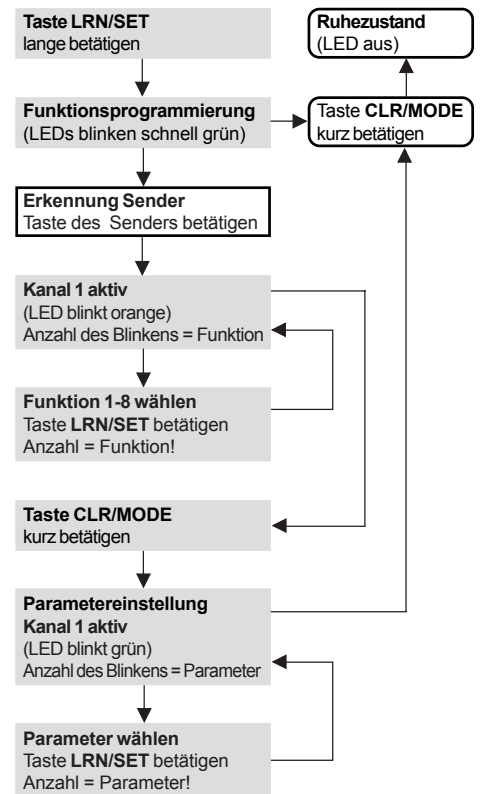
**Taste LRN/SET**
lange betätigen

**Ruhezustand**
(LED aus)

**Funktionsprogrammierung**
(LEDs blinken schnell grün)

Taste **CLR/MODE**
kurz betätigen

**Erkennung Sender**
Taste des Senders betätigen

**Kanal 1 aktiv**
(LED blinkt orange)
Anzahl des Blinkens = Funktion

**Funktion 1-8 wählen**
Taste **LRN/SET** betätigen
Anzahl = Funktion!

**Taste CLR/MODE**
kurz betätigen

**Parametereinstellung**
**Kanal 1 aktiv**
(LED blinkt grün)
Anzahl des Blinkens = Parameter

**Parameter wählen**
Taste **LRN/SET** betätigen
Anzahl = Parameter!